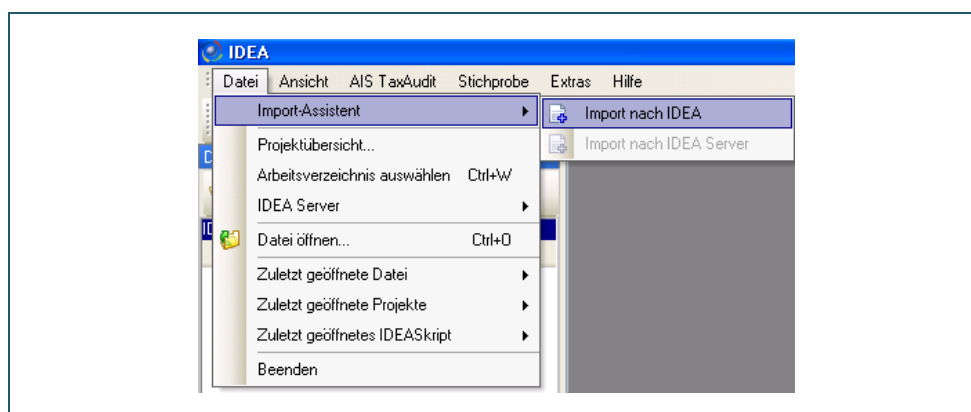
IDEA

Datei Ansicht AIS TaxAudit Stichprobe Extras Hilfe

Import-Assistent

Import nach IDEA

Import nach IDEA Server

Projektübersicht...

Arbeitsverzeichnis auswählen Ctrl+W

IDEA Server

Datei öffnen... Ctrl+O

Zuletzt geöffnete Datei

Zuletzt geöffnete Projekte

Zuletzt geöffnetes IDEASkript

Beenden